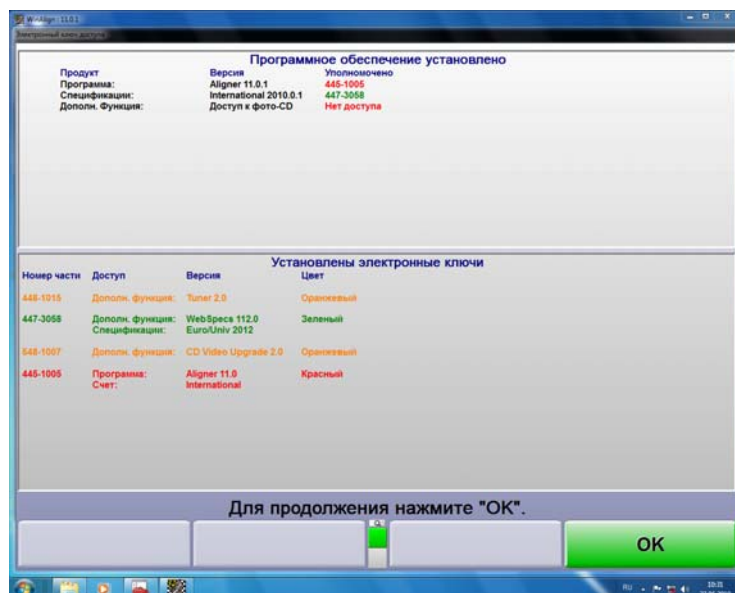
WinAlign 11.0.1
Электронный ключ доступа

Программное обеспечение установлено

| Продукт | Версия | Уполномочено |
|---|---|---|
| Программа: | Aligner 11.0.1 | 445-1005 |
| Спецификации: | International 2010.0.1 | 447-3058 |
| Дополн. Функция: | Доступ к фото-CD | Нет доступа |

Установлены электронные ключи

| Номер части | Доступ | Версия | Цвет |
|---|---|---|---|
| 448-1015 | Дополн. функция: | Tuner 2.0 | Оранжевый |
| 447-3058 | Дополн. функция: Спецификации: | WebSpecs 112.0 Euro/Univ 2012 | Зеленый |
| 548-1007 | Дополн. функция: | CD Video Upgrade 2.0 | Оранжевый |
| 445-1005 | Программа: Счет: | Aligner 11.0 International | Красный |

Для продолжения нажмите "OK".

OK

RU 10:21